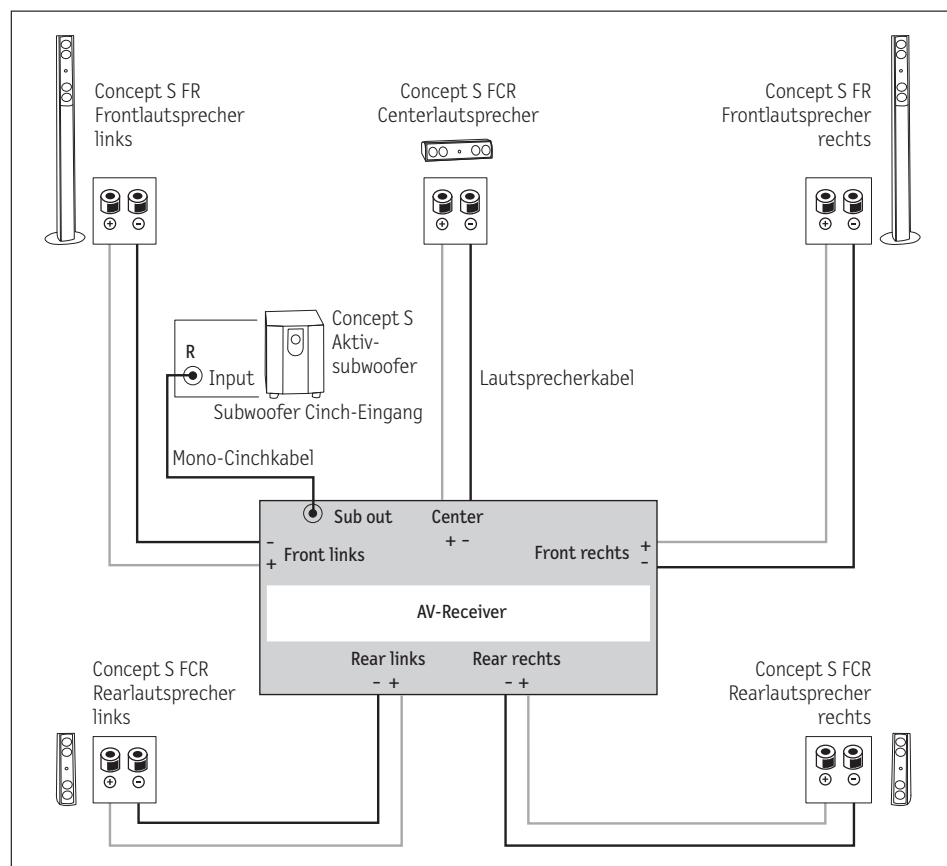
Concept S FR
Frontlautsprecher
links

Concept S FCR
Centerlautsprecher

Concept S FR
Frontlautsprecher
rechts

⊕ ⊖

⊕ ⊖

⊕ ⊖

R
Input

Concept S
Aktiv-
subwoofer

Subwoofer Cinch-Eingang

Lautsprecherkabel

Mono-Cinchkabel

Sub out

Center
+ −

–
+ Front links

Front rechts +
–

AV-Receiver

Rear links
– +

Rear rechts
– +

Concept S FCR
Rearlautsprecher
links

Concept S FCR
Rearlautsprecher
rechts

⊕ ⊖

⊕ ⊖